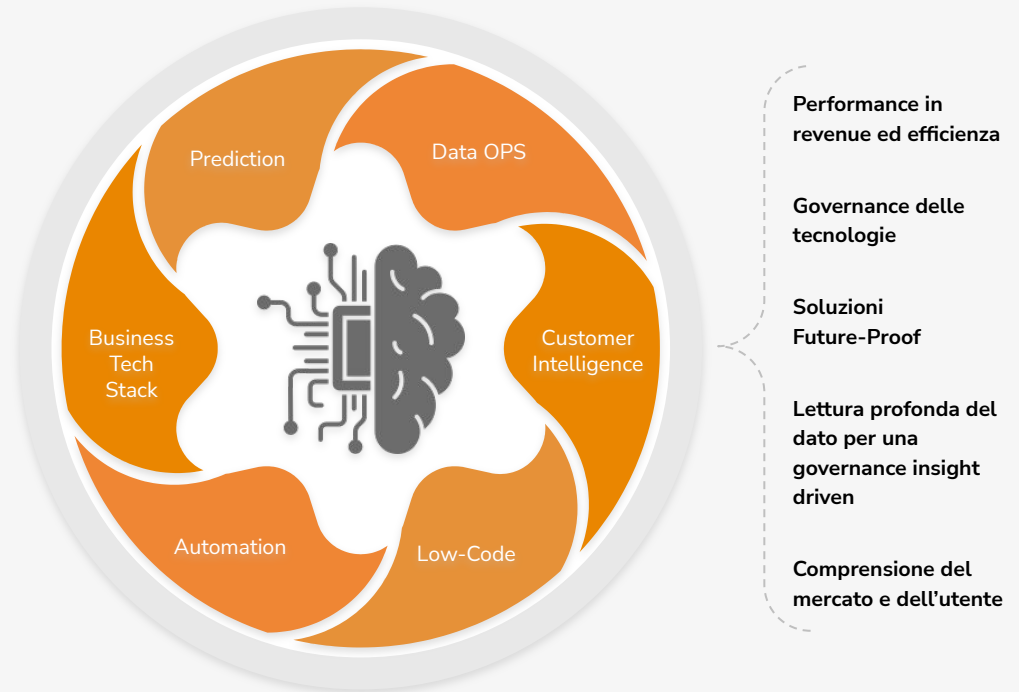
Prediction

Data OPS

Business Tech Stack

Customer Intelligence

Automation

Low-Code

Performance in revenue ed efficienza

Governance delle tecnologie

Soluzioni Future-Proof

Lettura profonda del dato per una governance insight driven

Comprensione del mercato e dell’utente